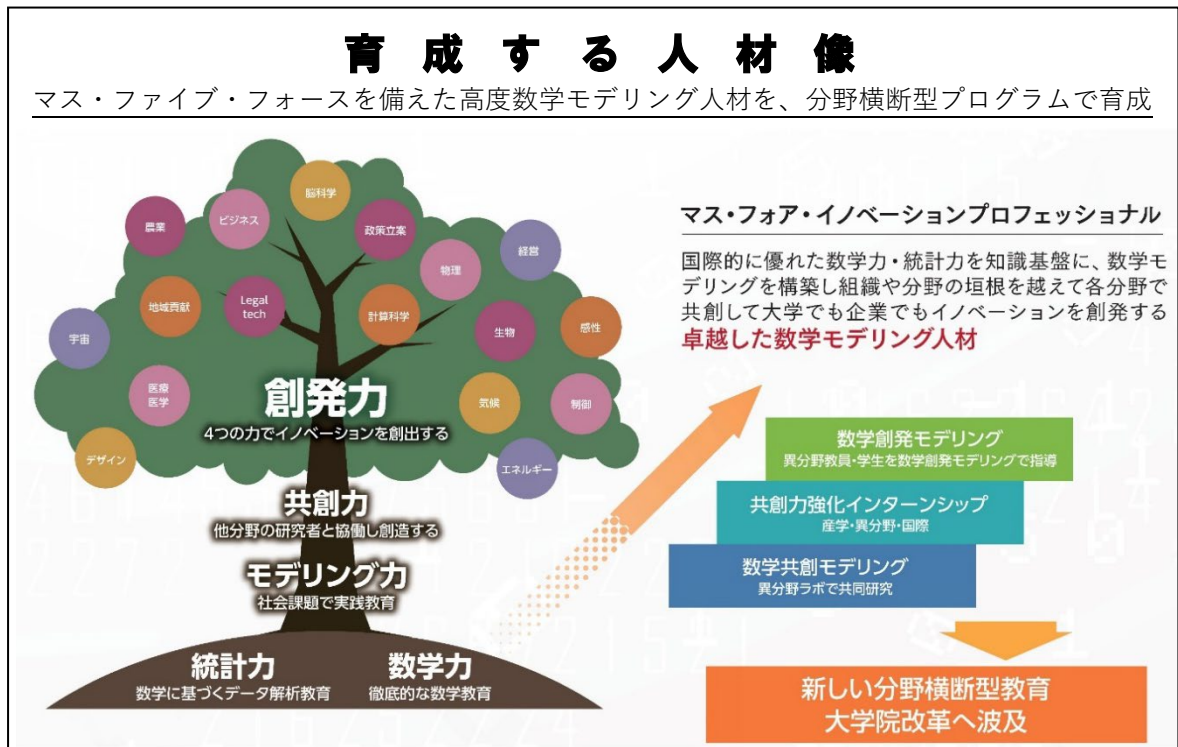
育成する人材像

マス・ファイブ・フォースを備えた高度数学モデリング人材を、分野横断型プログラムで育成

農業
ビジネス
脳科学
政策立案
経営
物理
地域貢献
Legal tech
計算科学
宇宙
生物
感性
医療医学
気候
制御
デザイン
エネルギー

創発力
4つの力でイノベーションを創出する

共創力
他分野の研究者と協働し創造する

モデリング力
社会課題で実践教育

統計力
数学に基づくデータ解析教育

数学力
徹底的な数学教育

マス・フォア・イノベーションプロフェッショナル

国際的に優れた数学力・統計力を知識基盤に、数学モデリングを構築し組織や分野の垣根を越えて各分野で共創して大学でも企業でもイノベーションを創発する卓越した数学モデリング人材

数学創発モデリング
異分野教員・学生を数学創発モデリングで指導

共創力強化インターンシップ
産学・異分野・国際

数学共創モデリング
異分野ラボで共同研究

新しい分野横断型教育
大学院改革へ波及